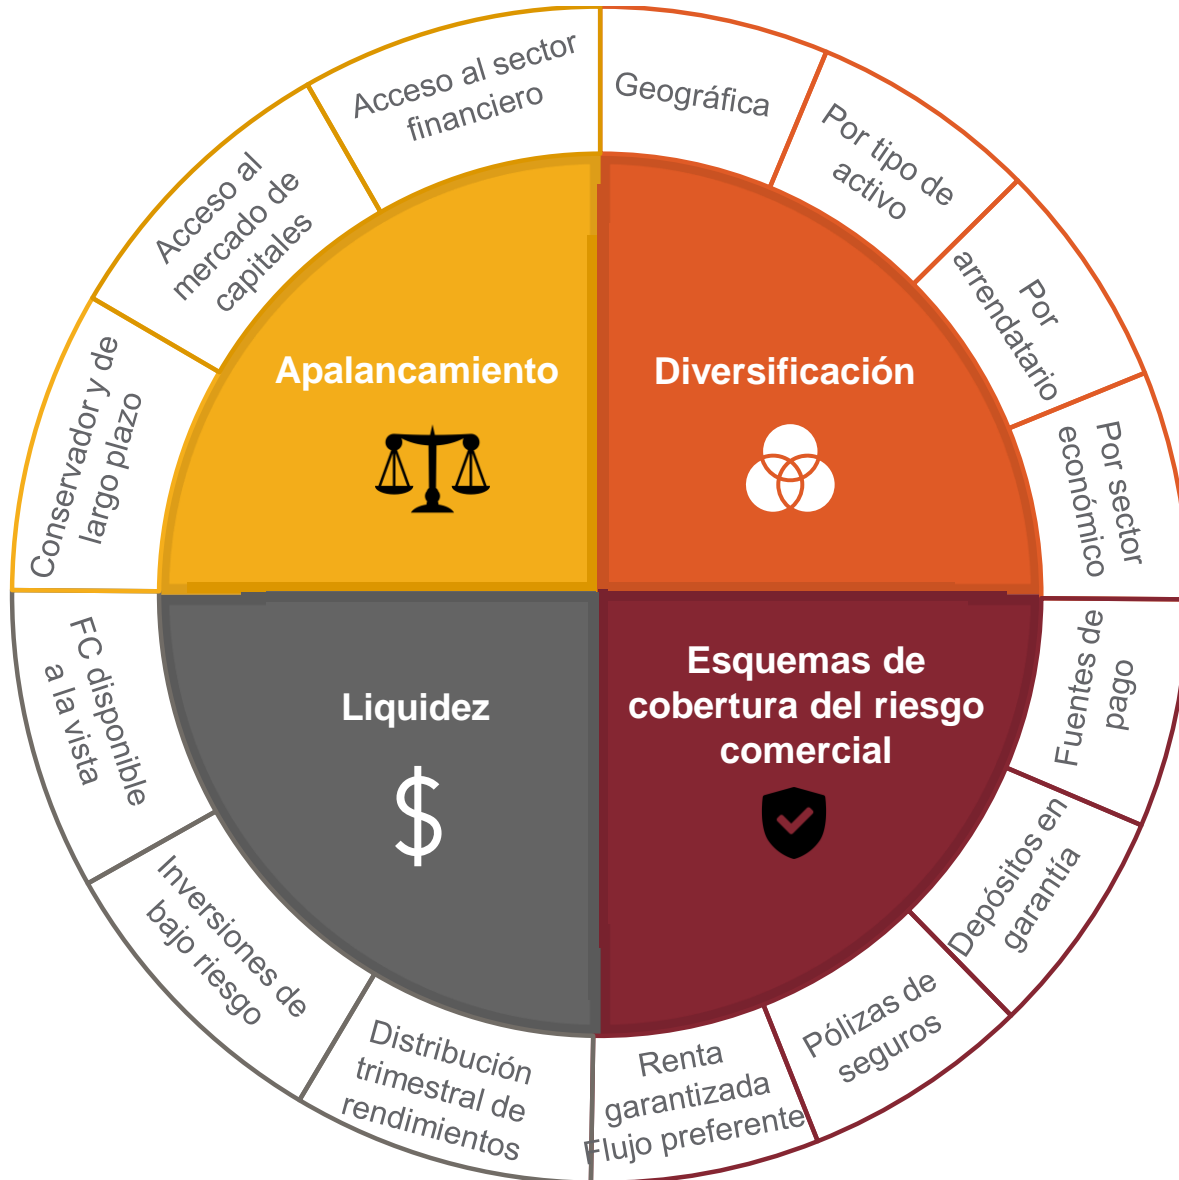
Apalancamiento

Diversificación

Liquidez

$

Esquemas de cobertura del riesgo comercial

Acceso al sector financiero

Acceso al mercado de capitales

Conservador y de largo plazo

Geográfica

Por tipo de activo

Por arrendatario

Por sector económico

Fuentes de pago

Depósitos en garantía

Pólizas de seguros

Renta garantizada Flujo preferente

Distribución trimestral de rendimientos

Inversiones de bajo riesgo

FC disponible a la vista